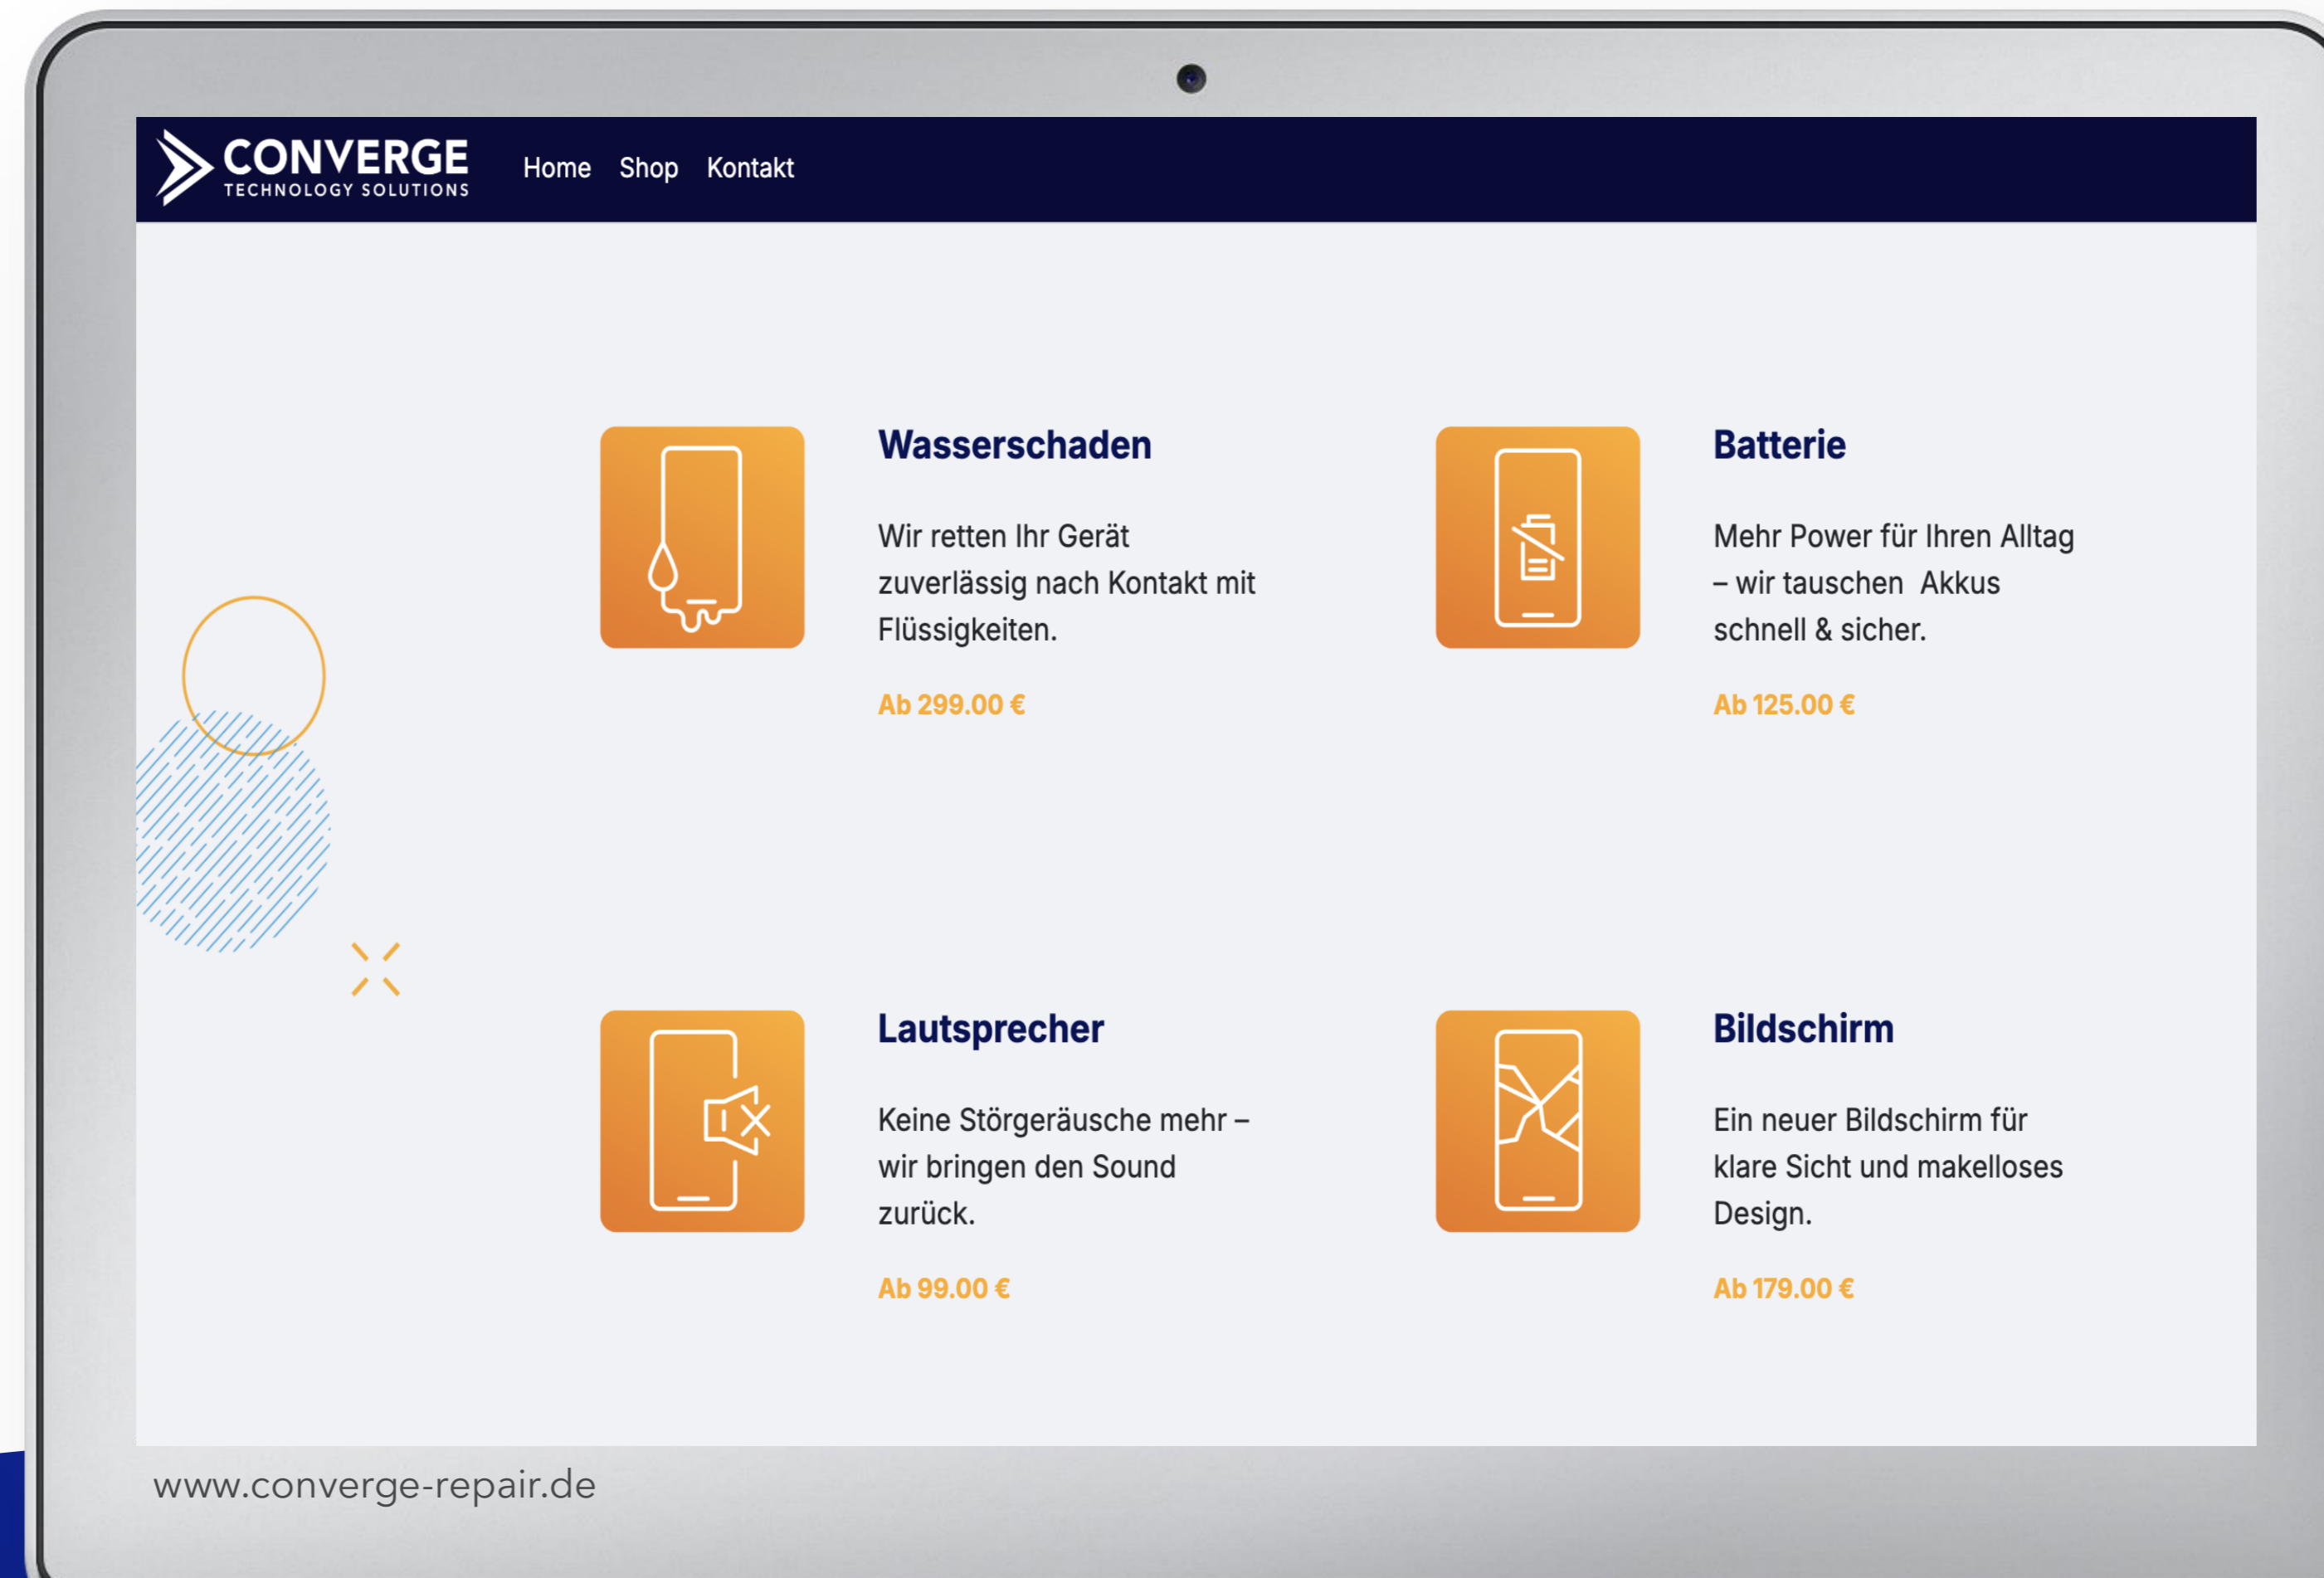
CONVERGE
TECHNOLOGY SOLUTIONS

Home Shop Kontakt

Wasserschaden

Wir retten Ihr Gerät zuverlässig nach Kontakt mit Flüssigkeiten.

Ab 299.00 €

Batterie

Mehr Power für Ihren Alltag – wir tauschen Akkus schnell & sicher.

Ab 125.00 €

Lautsprecher

Keine Störgeräusche mehr – wir bringen den Sound zurück.

Ab 99.00 €

Bildschirm

Ein neuer Bildschirm für klare Sicht und makelloses Design.

Ab 179.00 €

www.converge-repair.de